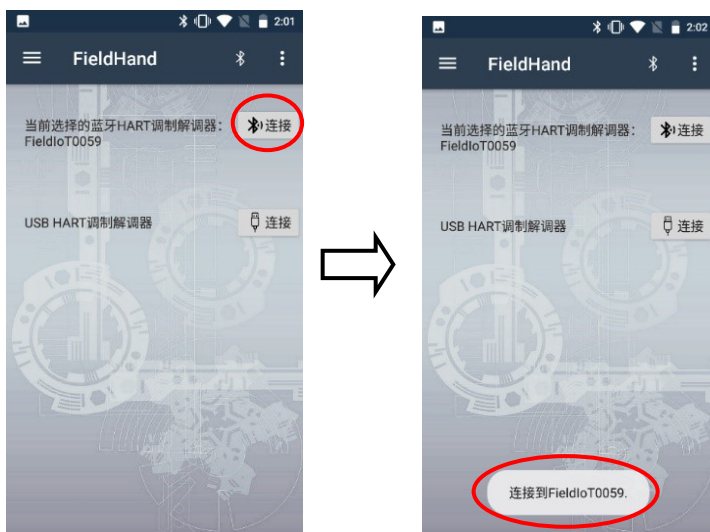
2:01

FieldHand

当前选择的蓝牙HART调制解调器：FieldIoT0059

连接

USB HART调制解调器

连接

2:02

FieldHand

当前选择的蓝牙HART调制解调器：FieldIoT0059

连接

USB HART调制解调器

连接

连接到FieldIoT0059.